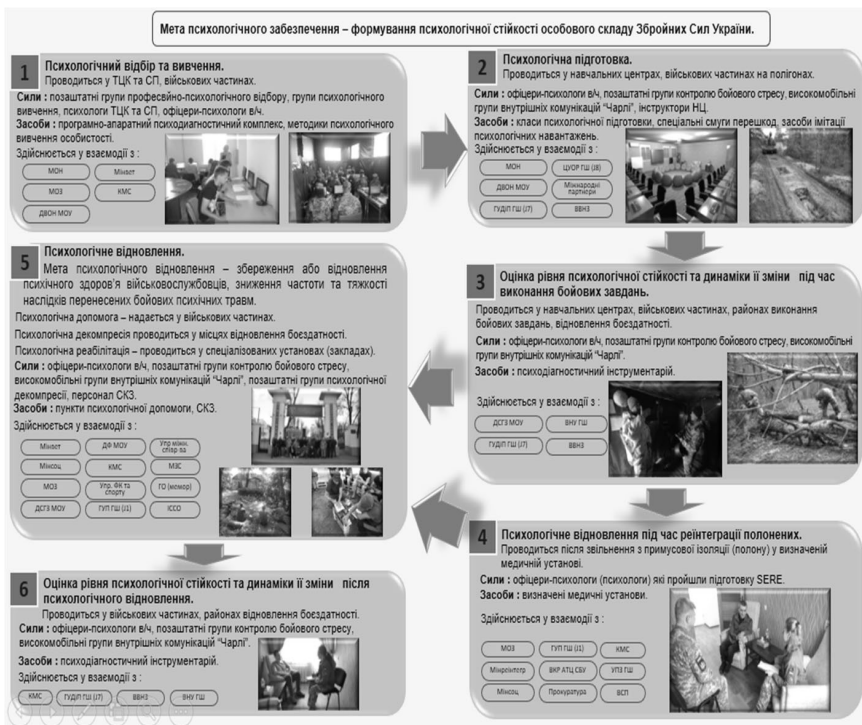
Мета психологічного забезпечення – формування психологічної стійкості особового складу Збройних Сил України.

1 Психологічний відбір та вивчення.
Проводиться у ТЦК та СП, військових частинах.
Сили : позаштатні групи професійно-психологічного відбору, групи психологічного вивчення, психологи ТЦК та СП, офіцери-психологи в/ч.
Засоби : програмно-апаратний психодіагностичний комплекс, методики психологічного вивчення особистості.
Здійснюється у взаємодії з :
МОН
Мінвет
МОЗ
КМС
ДВОН МОУ

2 Психологічна підготовка.
Проводиться у навчальних центрах, військових частинах на полігонах.
Сили : офіцери-психологи в/ч, позаштатні групи контролю бойового стресу, високомобільні групи внутрішніх комунікацій "Чарлі", інструктори НЦ.
Засоби : класи психологічної підготовки, спеціальні смуги перешкод, засоби імітації психологічних навантажень.
Здійснюється у взаємодії з :
МОН
ЦУОР ГШ (J8)
ДВОН МОУ
Міжнародні партнери
ГУДІП ГШ (J7)
ВВНЗ

5 Психологічне відновлення.
Мета психологічного відновлення – збереження або відновлення психічного здоров'я військовослужбовців, зниження частоти та тяжкості наслідків перенесених бойових психічних травм.
Психологічна допомога – надається у військових частинах.
Психологічна декомпресія проводиться у місцях відновлення боєздатності.
Психологічна реабілітація – проводиться у спеціалізованих установах (закладах).
Сили : офіцери-психологи в/ч, позаштатні групи контролю бойового стресу, високомобільні групи внутрішніх комунікацій "Чарлі", позаштатні групи психологічної декомпресії, персонал СКЗ.
Засоби : пункти психологічної допомоги, СКЗ.
Здійснюється у взаємодії з :
Мінвет
ДФ МОУ
Упр міжн. співр-ва
Мінсоц
КМС
МЗС
МОЗ
Упр. ФК та спорту
ГО (мемор)
ДСГЗ МОУ
ГУП ГШ (J1)
ІССО

3 Оцінка рівня психологічної стійкості та динаміки її зміни під час виконання бойових завдань.
Проводиться у навчальних центрах, військових частинах, районах виконання бойових завдань, відновлення боєздатності.
Сили : офіцери-психологи в/ч, позаштатні групи контролю бойового стресу, високомобільні групи внутрішніх комунікацій "Чарлі".
Засоби : психодіагностичний інструментарій.
Здійснюється у взаємодії з :
ДСГЗ МОУ
ВНУ ГШ
ГУДІП ГШ (J7)
ВВНЗ

6 Оцінка рівня психологічної стійкості та динаміки її зміни після психологічного відновлення.
Проводиться у військових частинах, районах відновлення боєздатності.
Сили : офіцери-психологи в/ч, позаштатні групи контролю бойового стресу, високомобільні групи внутрішніх комунікацій "Чарлі".
Засоби : психодіагностичний інструментарій.
Здійснюється у взаємодії з :
КМС
ГУДІП ГШ (J7)
ВВНЗ
ВНУ ГШ

4 Психологічне відновлення під час реінтеграції полонених.
Проводиться після звільнення з примусової ізоляції (полону) у визначеній медичній установі.
Сили : офіцери-психологи (психологи) які пройшли підготовку SERE.
Засоби : визначені медичні установи.
Здійснюється у взаємодії з :
МОЗ
ГУП ГШ (J1)
КМС
Мінреінтегр
ВКР АТЦ СБУ
УПЗ ГШ
Мінсоц
Прокуратура
ВСП